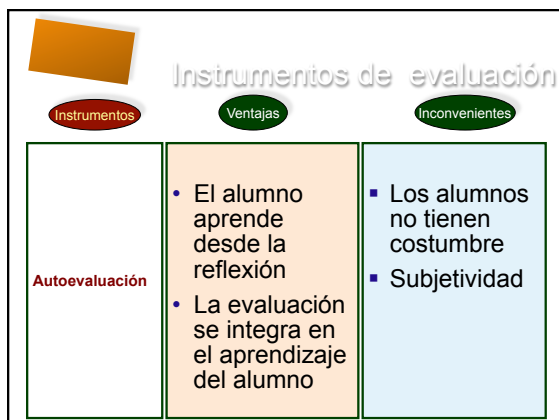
Instrumentos de evaluación

| Instrumentos | Ventajas | Inconvenientes |
|---|---|---|
| Autoevaluación | • El alumno aprende desde la reflexión<br>• La evaluación se integra en el aprendizaje del alumno | ▪ Los alumnos no tienen costumbre<br>▪ Subjetividad |